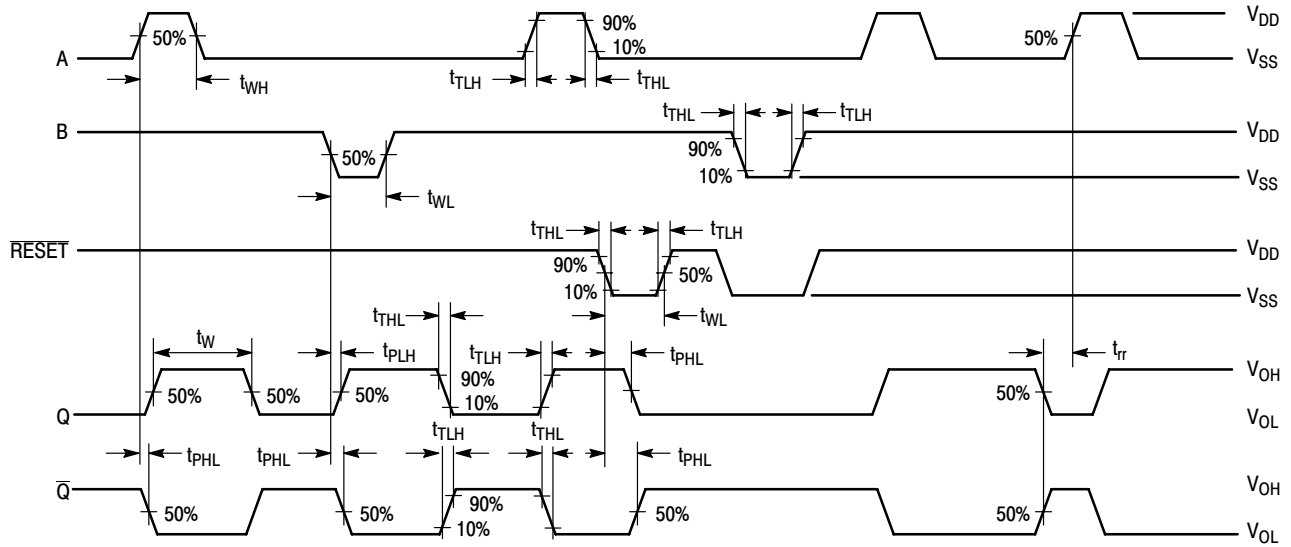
A
50%
$t_{WH}$
$t_{TLH}$
90%
10%
$t_{THL}$
50%
$V_{DD}$
$V_{SS}$

B
50%
$t_{WL}$
$t_{THL}$
90%
10%
$t_{TLH}$
$V_{DD}$
$V_{SS}$

$\overline{RESET}$
$t_{THL}$
90%
10%
$t_{TLH}$
50%
$t_{WL}$
$V_{DD}$
$V_{SS}$

$t_{THL}$
$t_W$
$t_{PLH}$
$t_{TLH}$
$t_{PHL}$
$t_{rr}$
Q
50%
50%
50%
90%
10%
50%
$V_{OH}$
$V_{OL}$

$t_{PHL}$
$t_{PHL}$
$t_{TLH}$
$t_{THL}$
$t_{PHL}$

$\overline{Q}$
50%
50%
90%
10%
50%
50%
$V_{OH}$
$V_{OL}$